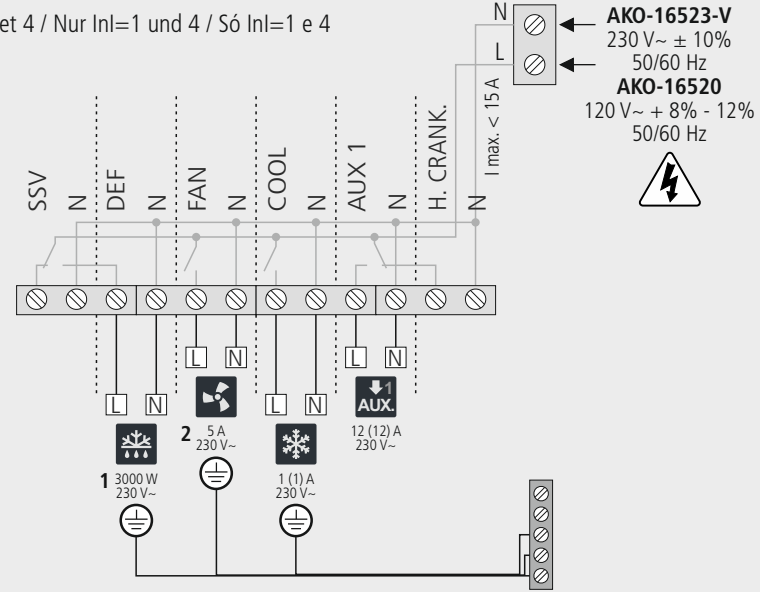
et 4 / Nur InI=1 und 4 / Só InI=1 e 4

N
L

AKO-16523-V
230 V~ ± 10%
50/60 Hz
AKO-16520
120 V~ + 8% - 12%
50/60 Hz

I max. < 15 A

SSV N DEF N FAN N COOL N AUX 1 N H. CRANK. N

L N L N L N L N

AUX.

1 3000 W
230 V~

2 5 A
230 V~

1 (1) A
230 V~

12 (12) A
230 V~